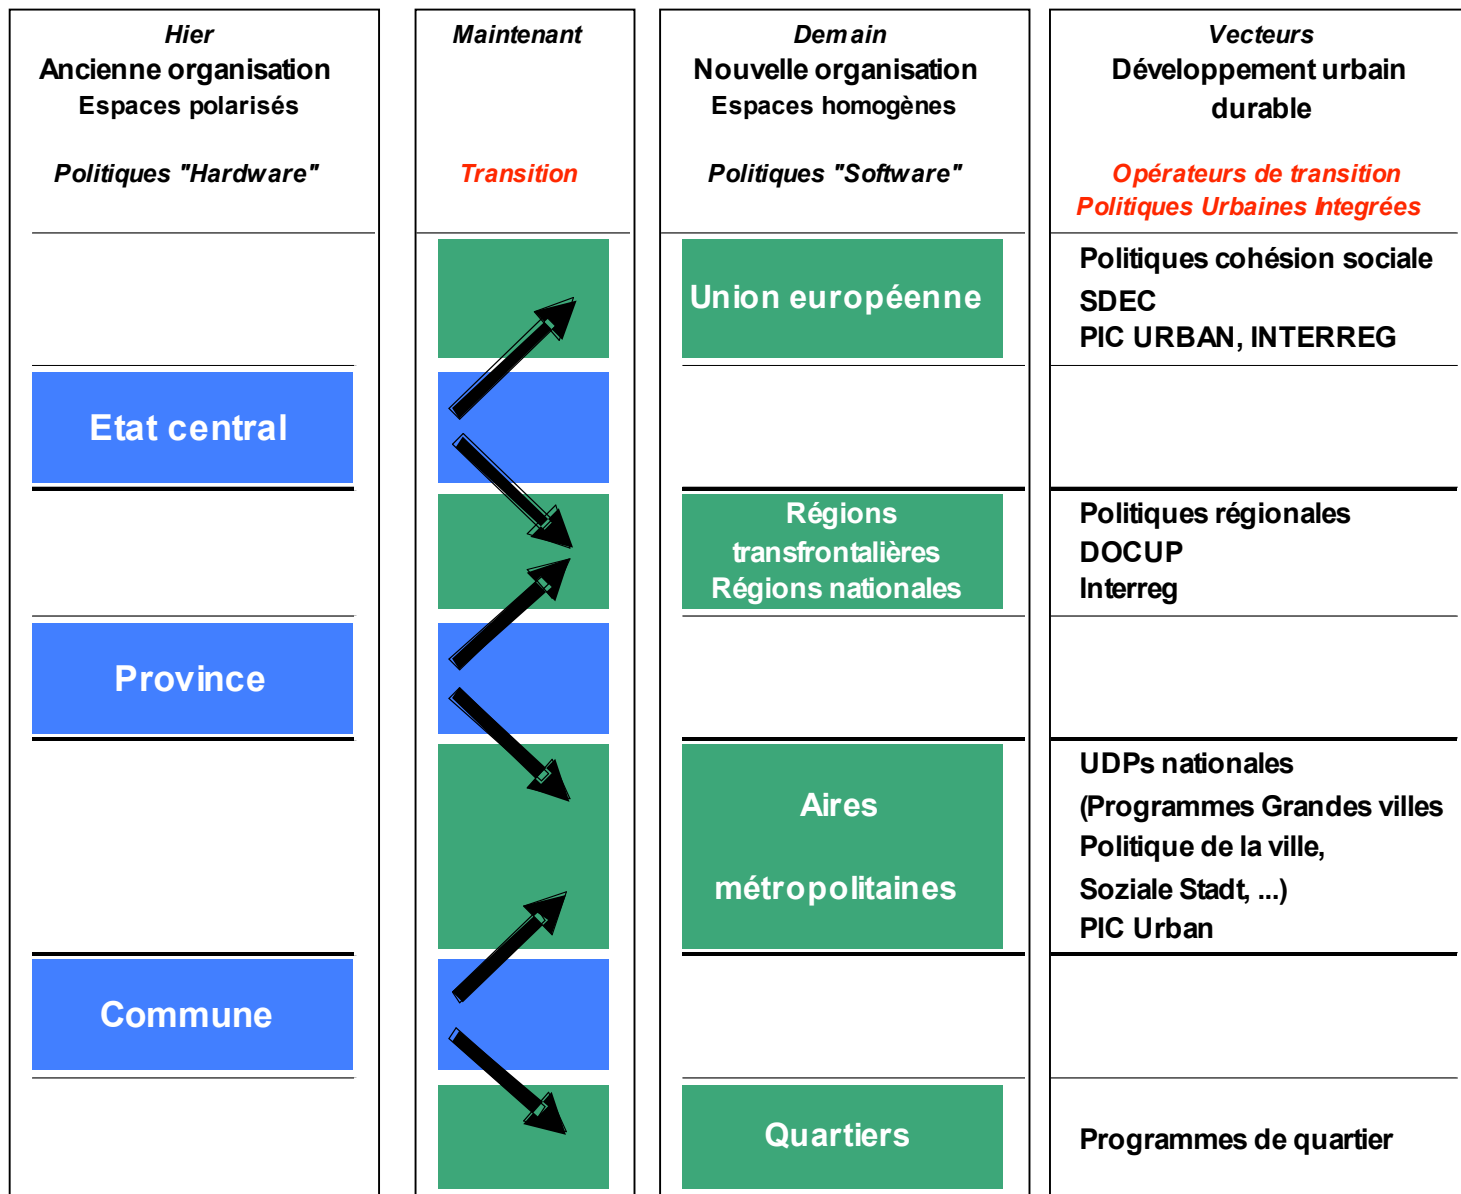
Hier
Ancienne organisation
Espaces polarisés

Politiques "Hardware"

Etat central

Province

Commune

Maintenant

Transition

Demain
Nouvelle organisation
Espaces homogènes

Politiques "Software"

Union européenne

Régions transfrontalières
Régions nationales

Aires

métropolitaines

Quartiers

Vecteurs
Développement urbain durable

Opérateurs de transition
Politiques Urbaines Intégrées

Politiques cohésion sociale
SDEC
PIC URBAN, INTERREG

Politiques régionales
DOCUP
Interreg

UDPs nationales
(Programmes Grandes villes
Politique de la ville,
Soziale Stadt, ...)
PIC Urban

Programmes de quartier